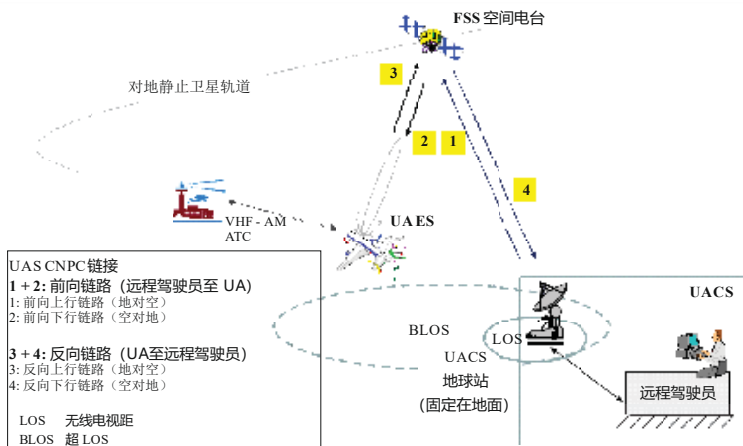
FSS 空间电台

对地静止卫星轨道

3

2

1

4

VHF - AM
ATC

UA ES

UAS CNPC 链接
1 + 2: 前向链路（远程驾驶员至 UA）
1: 前向上行链路（地对空）
2: 前向下行链路（空对地）

3 + 4: 反向链路（UA至远程驾驶员）
3: 反向上行链路（地对空）
4: 反向下行链路（空对地）

LOS 无线电视距
BLOS 超 LOS

UACS

BLOS

LOS

UACS
地球站
（固定在地面）

远程驾驶员